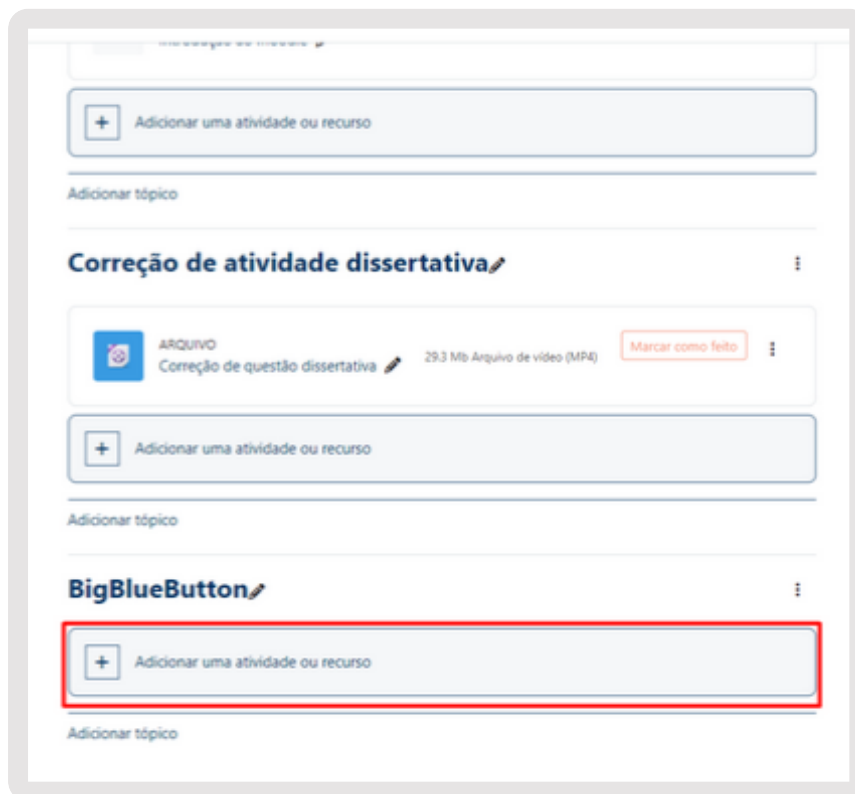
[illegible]

+ Adicionar uma atividade ou recurso

Adicionar tópico

Correção de atividade dissertativa

ARQUIVO
Correção de questão dissertativa

29.3 Mb Arquivo de vídeo (MP4)

Marcar como feito

+ Adicionar uma atividade ou recurso

Adicionar tópico

BigBlueButton

+ Adicionar uma atividade ou recurso

Adicionar tópico